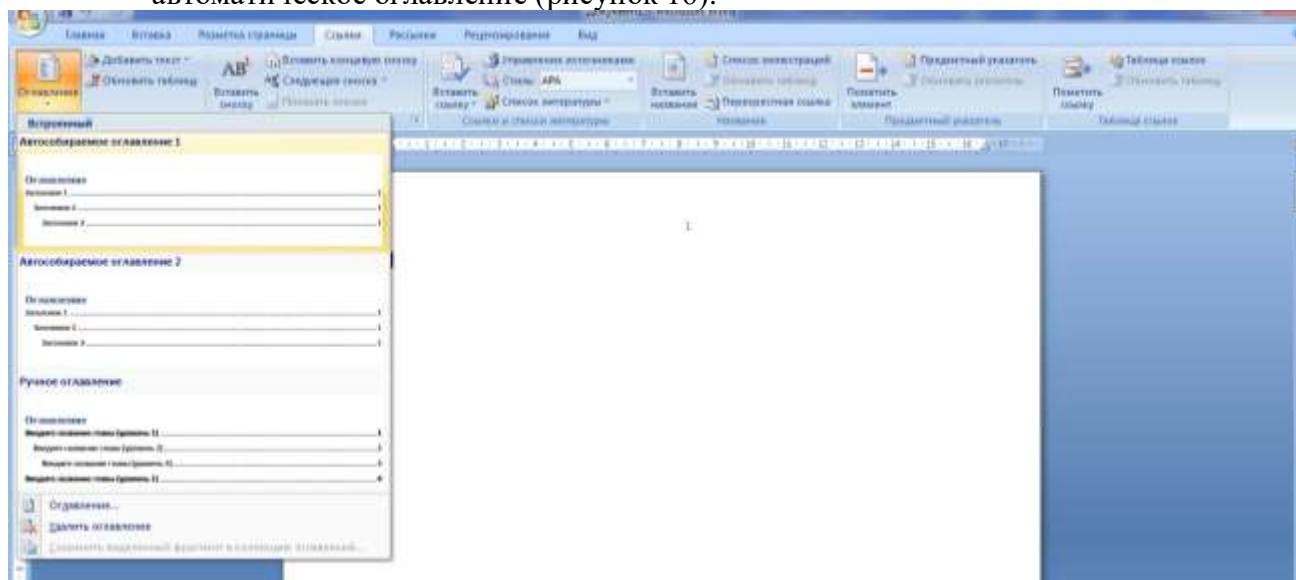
автоматическое оглавление (рисунок 16).

Главная Вставка Разметка страницы Ссылки Рассылки Рецензирование Вид

Оглавление Добавить текст Обновить таблицу AB Вставить сноску Вставить концевую сноску Следующая сноска Показать сноски Вставить ссылку Управление источниками Стиль: APA Список литературы Ссылки и списки литературы Вставить название Список иллюстраций Обновить таблицу Перекрестная ссылка Названия Пометить элемент Предметный указатель Обновить указатель Предметный указатель Пометить ссылку Таблица ссылок Обновить таблицу Таблица ссылок

Встроенный

Автособираемое оглавление 1

Оглавление
Заголовок 1
Заголовок 2
Заголовок 3

Автособираемое оглавление 2

Оглавление
Заголовок 1
Заголовок 2
Заголовок 3

Ручное оглавление

Оглавление
Введите название главы (уровень 1)
Введите название главы (уровень 2)
Введите название главы (уровень 3)
Введите название главы (уровень 1)

Оглавление...
Удалить оглавление
Сохранить выделенный фрагмент в коллекцию оглавлений...

1